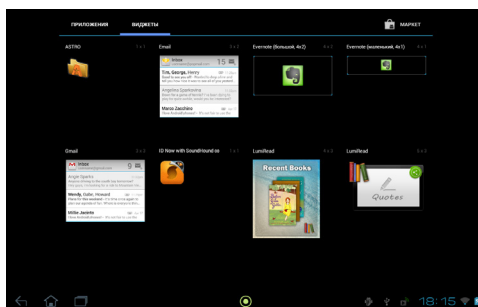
ПРИЛОЖЕНИЯ
ВИДЖЕТЫ
МАРКЕТ

ASTRO
1 x 1

Email
3 x 3
Inbox
15
Tim, George, Henry
Angelina Sparkowna
Mario Zacchero

Evernote (большой, 4x2)
4 x 2

Evernote (маленький, 4x1)
4 x 1

Email
3 x 3
Inbox
Angie Sparks
Wendy, Dallin, Howard
Millie Jacinto

IO Now with SoundHound
1 x 1

LumiRead
3 x 3
Recent Books

LumiRead
3 x 3
Quotes

18:15